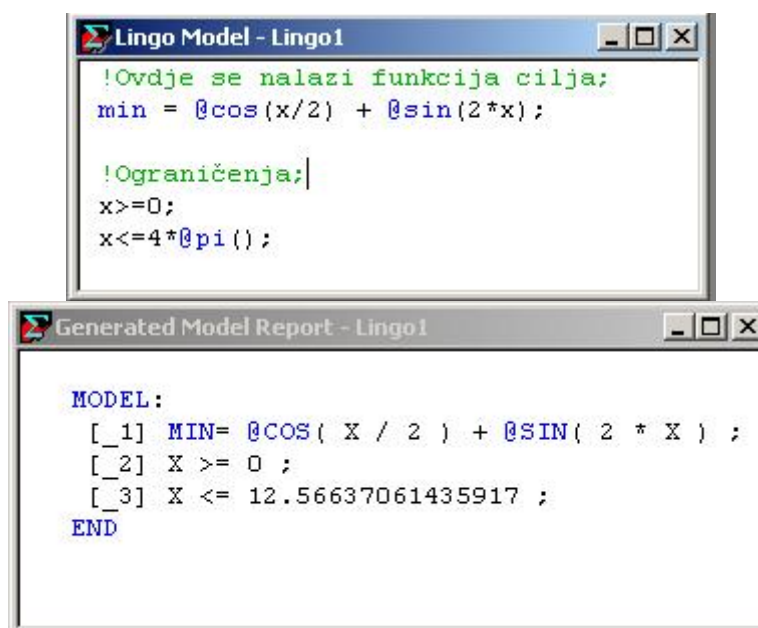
Lingo Model - Lingo1

!Ovdje se nalazi funkcija cilja;
min = @cos(x/2) + @sin(2*x);

!Ograničenja;
x>=0;
x<=4*@pi();

Generated Model Report - Lingo1

MODEL:
[_1] MIN= @COS( X / 2 ) + @SIN( 2 * X ) ;
[_2] X >= 0 ;
[_3] X <= 12.56637061435917 ;
END